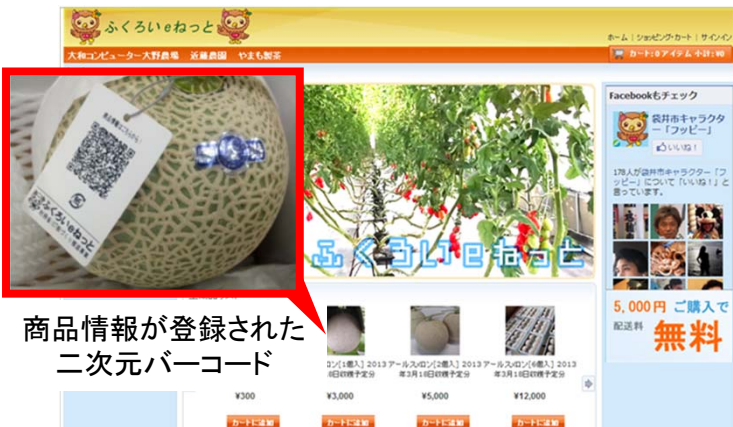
ふくろいeねっと

ホーム | ショッピングカート | サインイン

大和コンピューター大野農場　近藤農園　やまも製茶

カート: 0 アイテム 小計: ¥0

ふくろいeねっと

Facebookもチェック

袋井市キャラクター「フッピー」

いいね!

1万人が袋井市キャラクター「フッピー」について「いいね!」と言っています。

5,000円 ご購入で

配送料 無料

商品情報が登録された二次元バーコード

ロン[1個入] 2013 年3月10日収穫予定分

アールスメロン[2個入] 2013 年3月10日収穫予定分

アールスメロン[6個入] 2013 年3月10日収穫予定分

¥300

¥3,000

¥5,000

¥12,000

カートに追加

カートに追加

カートに追加

カートに追加